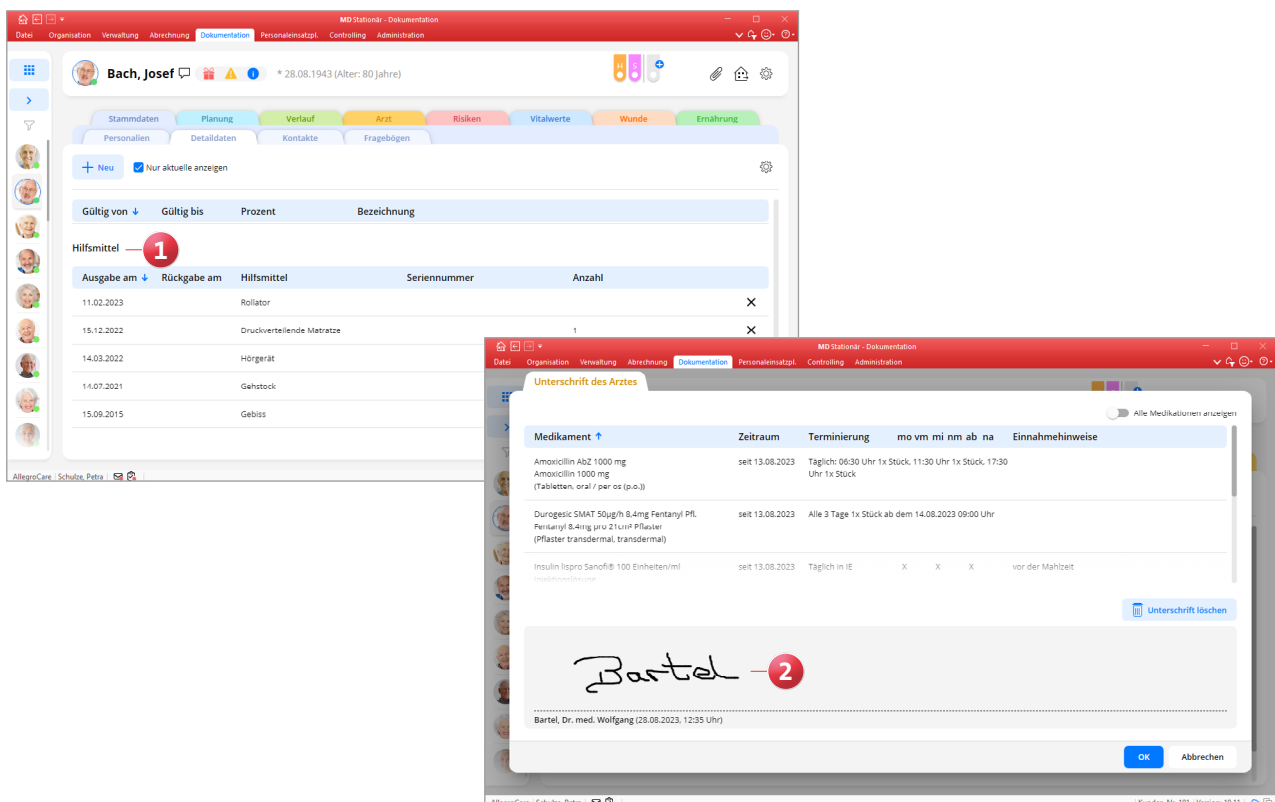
MD Stationär - Dokumentation

Datei Organisation Verwaltung Abrechnung Dokumentation Personaleinsatzpl. Controlling Administration

Bach, Josef * 28.08.1943 (Alter: 80 Jahre)

Stammdaten Planung Verlauf Arzt Risiken Vitalwerte Wunde Ernährung
Personalien Detaildaten Kontakte Fragebögen

Neu Nur aktuelle anzeigen

| Gültig von ↓ | Gültig bis | Prozent | Bezeichnung |
|---|---|---|---|

Hilfsmittel 1

| Ausgabe am ↓ | Rückgabe am | Hilfsmittel | Seriennummer | Anzahl | |
|---|---|---|---|---|---|
| 11.02.2023 | | Rollator | | | ✕ |
| 15.12.2022 | | Druckverteilende Matratze | | 1 | ✕ |
| 14.03.2022 | | Hörgerät | | | |
| 14.07.2021 | | Gehstock | | | |
| 15.09.2015 | | Gebiss | | | |

AllegroCare Schulze, Petra

MD Stationär - Dokumentation

Datei Organisation Verwaltung Abrechnung Dokumentation Personaleinsatzpl. Controlling Administration

Unterschrift des Arztes

Alle Medikationen anzeigen

| Medikament ↑ | Zeitraum | Terminierung | mo vm mi nm ab na | Einnahmehinweise |
|---|---|---|---|---|
| Amoxicillin AbZ 1000 mg Amoxicillin 1000 mg (Tabletten, oral / per os (p.o.)) | seit 13.08.2023 | Täglich: 06:30 Uhr 1x Stück, 11:30 Uhr 1x Stück, 17:30 Uhr 1x Stück | | |
| Durogesic SMAT 50µg/h 8,4mg Fentanyl Pfl. Fentanyl 8,4mg pro 21cm² Pflaster (Pflaster transdermal, transdermal) | seit 13.08.2023 | Alle 3 Tage 1x Stück ab dem 14.08.2023 09:00 Uhr | | |
| Insulin lispro Sanofi® 100 Einheiten/ml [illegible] | seit 13.08.2023 | Täglich in IE | X X X | vor der Mahlzeit |

Unterschrift löschen

Bartel 2

Bartel, Dr. med. Wolfgang (28.08.2023, 12:35 Uhr)

OK Abbrechen